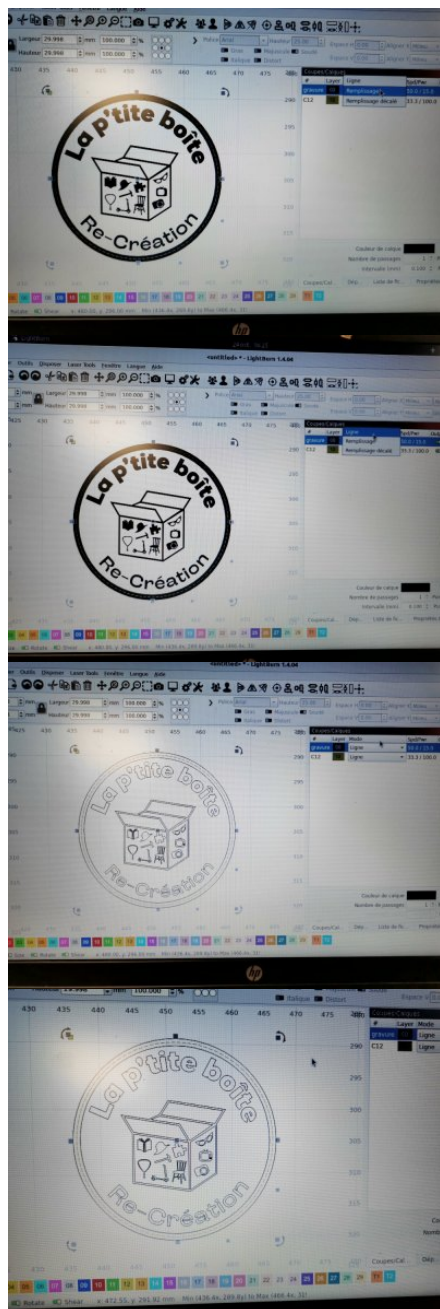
Largeur 29.996 mm 100.000 %
Hauteur 29.996 mm 100.000 %

430 435 440 445 450 455 460 465 470 475

La p'tite boîte
Re-Création

Coupes/Calques
# Layer Ligne Spd/Pwr
gravure Remplissage 50.0 / 15.0
C12 Remplissage décalé 33.3 / 100.0

Couleur de calque
Nombre de passages
Intervalle (mm)

Coupes/Cal... Dép. Liste de fic... Propriétés

Rotate Shear

hp

Outils Disposer Laser Tools Fenêtre Langue Aide
<untitled> * - LightBurn 1.4.04

Largeur 29.996 mm 100.000 %
Hauteur 29.996 mm 100.000 %

430 435 440 445 450 455 460 465 470 475

La p'tite boîte
Re-Création

Coupes/Calques
# Layer Ligne Spd/Pwr
gravure Remplissage
C12 Remplissage décalé 33.3 / 100.0

Couleur de calque
Nombre de passages
Intervalle (mm)

Coupes/Cal... Dép. Liste de fic... Propriétés

Outils Disposer Laser Tools Fenêtre Langue Aide
<untitled> * - LightBurn 1.4.04

Largeur 29.996 mm 100.000 %
Hauteur 29.996 mm 100.000 %

430 435 440 445 450 455 460 465 470 475

La p'tite boîte
Re-Création

Coupes/Calques
# Layer Mode Spd/Pwr
gravure Ligne 50.0 / 15.0
C12 Ligne 33.3 / 100.0

Couleur de calque
Nombre de passages

Coupes/Cal... Dép. Liste de fic... Propriétés

Rotate Shear

hp

mm 100.000 %
Italique Distort

430 435 440 445 450 455 460 465 470 475

290 295 300 305 310

La p'tite boîte
Re-Création

Coupes/Calques
# Layer Mode
gravure Ligne
C12 Ligne

Coupes/Cal... Dép.

Rotate Shear x: 472.55, y: 291.92 mm